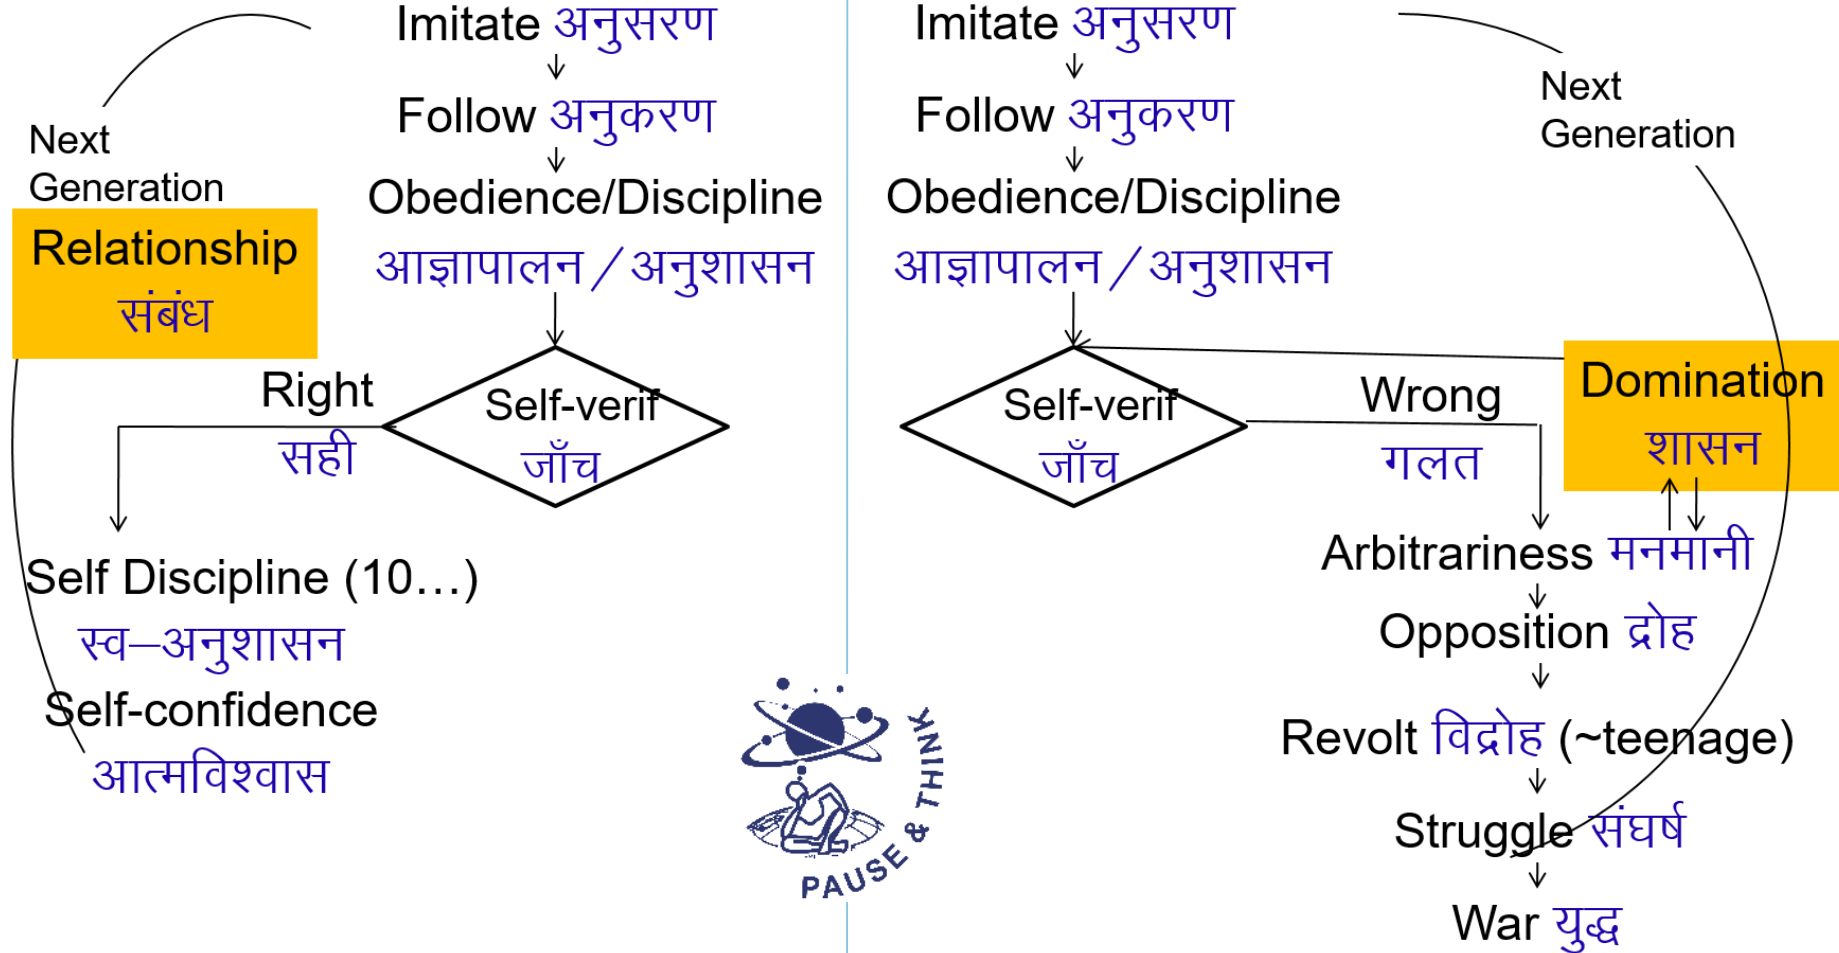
Imitate अनुसरण

Follow अनुकरण

Obedience/Discipline
आज्ञापालन / अनुशासन

Next Generation

Relationship
संबंध

Right
सही

Self-verif
जाँच

Self Discipline (10…)
स्व–अनुशासन
Self-confidence
आत्मविश्वास

Imitate अनुसरण

Follow अनुकरण

Obedience/Discipline
आज्ञापालन / अनुशासन

Next Generation

Self-verif
जाँच

Wrong
गलत

Domination
शासन

Arbitrariness मनमानी

Opposition द्रोह

Revolt विद्रोह (~teenage)

Struggle संघर्ष

War युद्ध

PAUSE & THINK